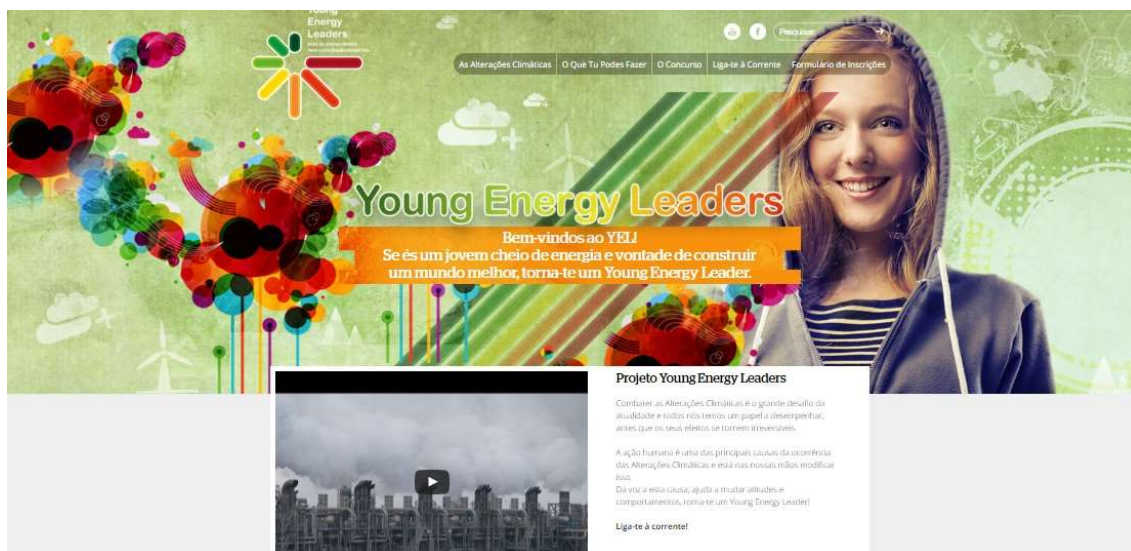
Young Energy Leaders

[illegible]

Pesquisar

As Alterações Climáticas | O Que Tu Podes Fazer | O Concurso | Liga-te à Corrente | Formulário de Inscrições

Young Energy Leaders

Bem-vindos ao YEL!
Se és um jovem cheio de energia e vontade de construir um mundo melhor, torna-te um Young Energy Leader.

Projeto Young Energy Leaders

Combater as Alterações Climáticas é o grande desafio da atualidade e todos nós temos um papel a desempenhar, antes que os seus efeitos se tornem irreversíveis.

A ação humana é uma das principais causas da ocorrência das Alterações Climáticas e está nas nossas mãos modificar isso.
Dá voz a esta causa, ajuda a mudar atitudes e comportamentos, torna-te um Young Energy Leader!

Liga-te à corrente!